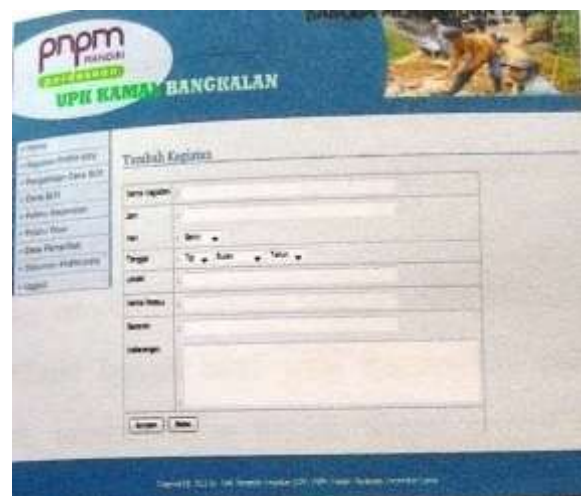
pnpm
MANDIRI
UPK KAMAL BANGKALAN

Tambah Kegiatan

| Nama Kegiatan | |
|---|---|
| Jam | |
| Hari | Senin |
| Tanggal | Tgl Bulan Tahun |
| Lokasi | |
| Nama Peserta | |
| Sasaran | |
| Keterangan | |

Simpan Batal

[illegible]